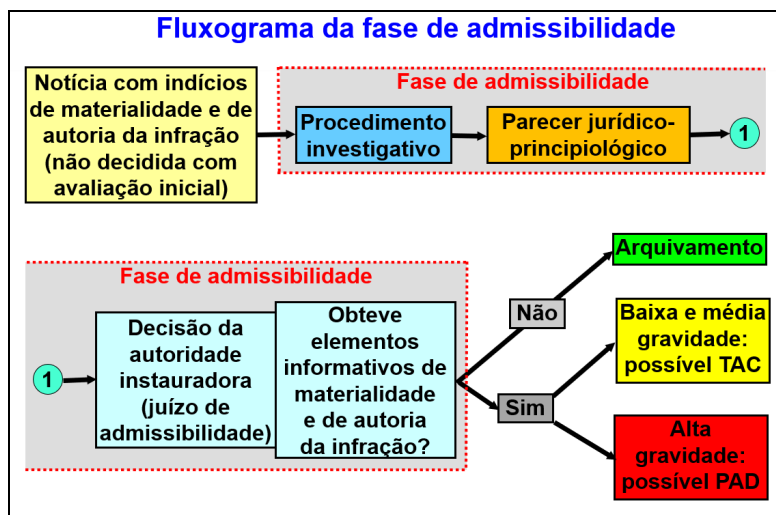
Fluxograma da fase de admissibilidade

Notícia com indícios de materialidade e de autoria da infração (não decidida com avaliação inicial)

Fase de admissibilidade

Procedimento investigativo

Parecer jurídico-principiológico

1

Fase de admissibilidade

1

Decisão da autoridade instauradora (juízo de admissibilidade)

Obteve elementos informativos de materialidade e de autoria da infração?

Não

Sim

Arquivamento

Baixa e média gravidade: possível TAC

Alta gravidade: possível PAD